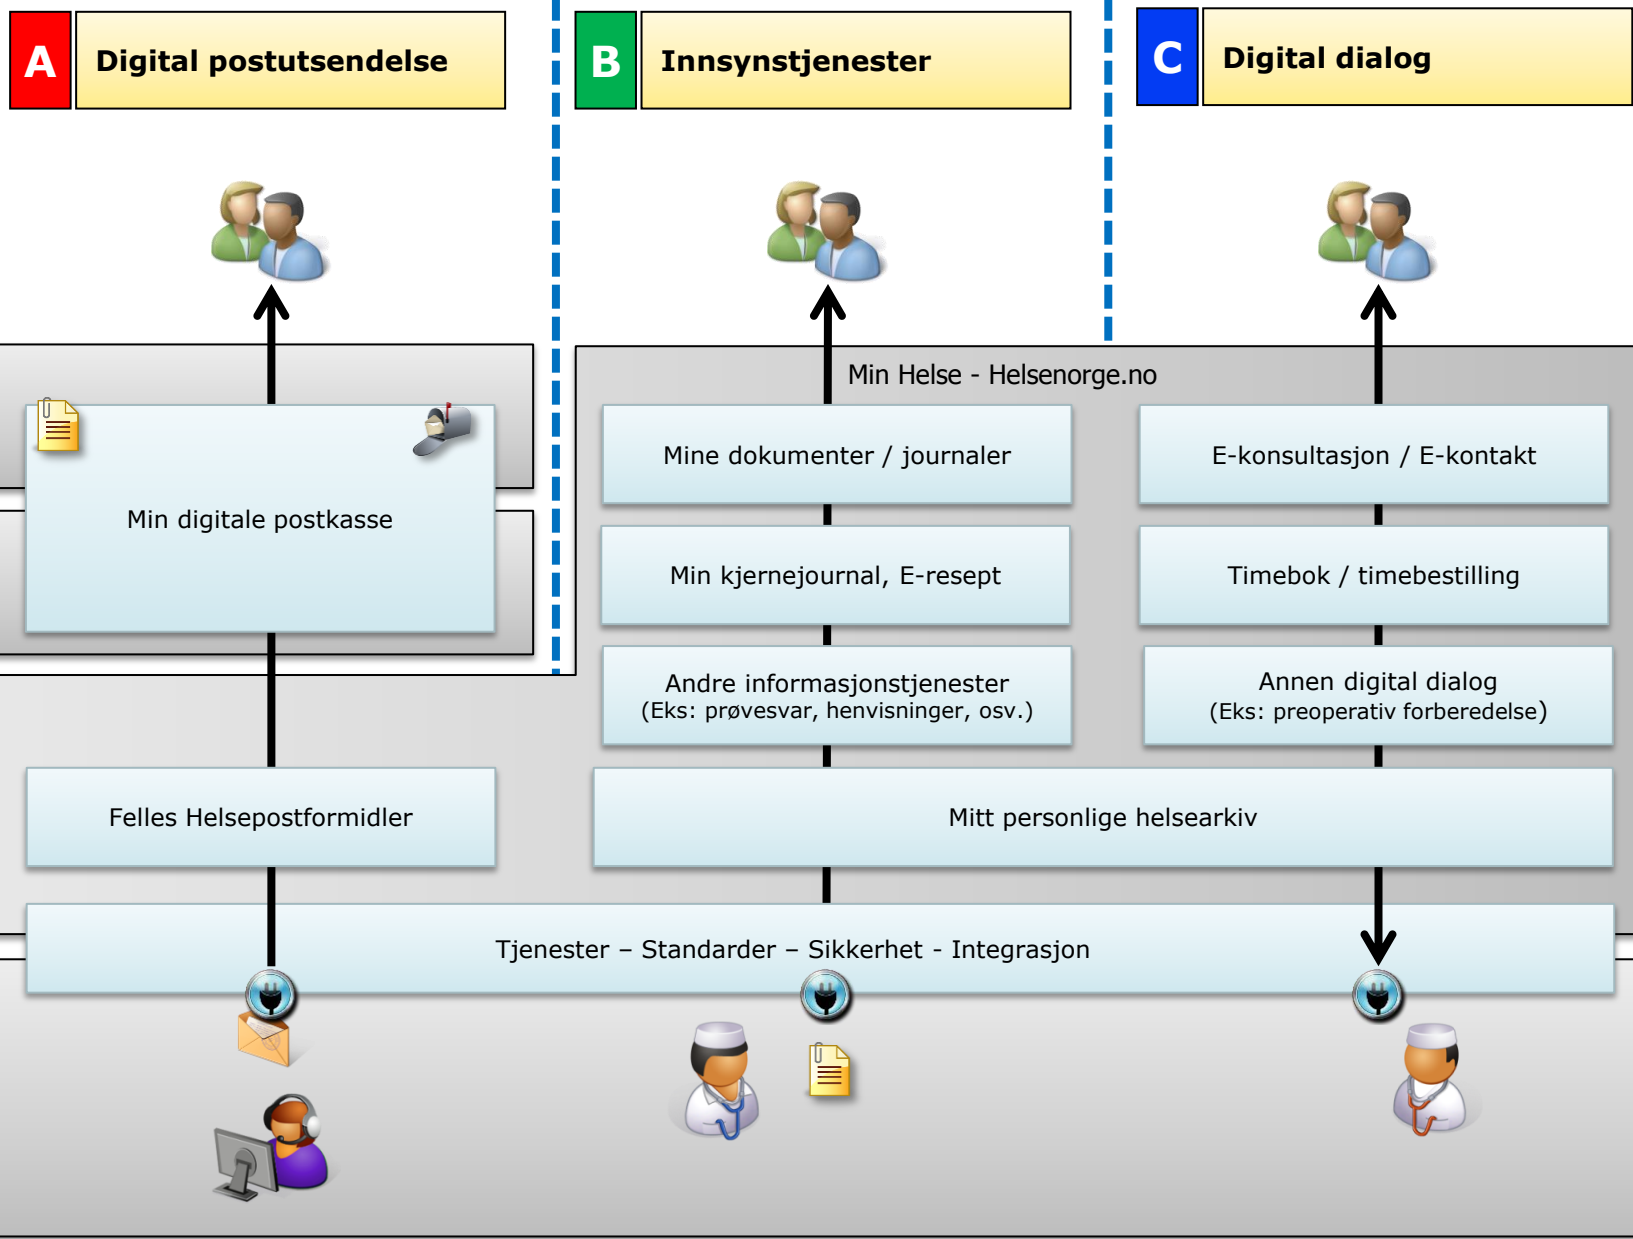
A Digital postutsendelse

B Innsynstjenester

C Digital dialog

Min Helse - Helsenorge.no

Min digitale postkasse

Mine dokumenter / journaler

Min kjernejournal, E-resept

Andre informasjonstjenester
(Eks: prøvesvar, henvisninger, osv.)

E-konsultasjon / E-kontakt

Timebok / timebestilling

Annen digital dialog
(Eks: preoperativ forberedelse)

Felles Helsepostformidler

Mitt personlige helsearkiv

Tjenester – Standarder – Sikkerhet - Integrasjon